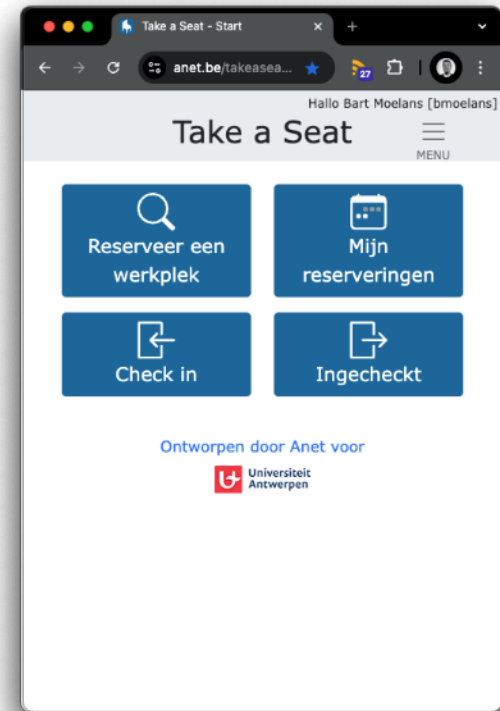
Take a Seat - Start

anet.be/takeasea...

27

Hallo Bart Moelans [bmoelans]

Take a Seat

MENU

Reserveer een werkplek

Mijn reserveringen

Check in

Ingecheckt

Ontworpen door Anet voor

Universiteit Antwerpen